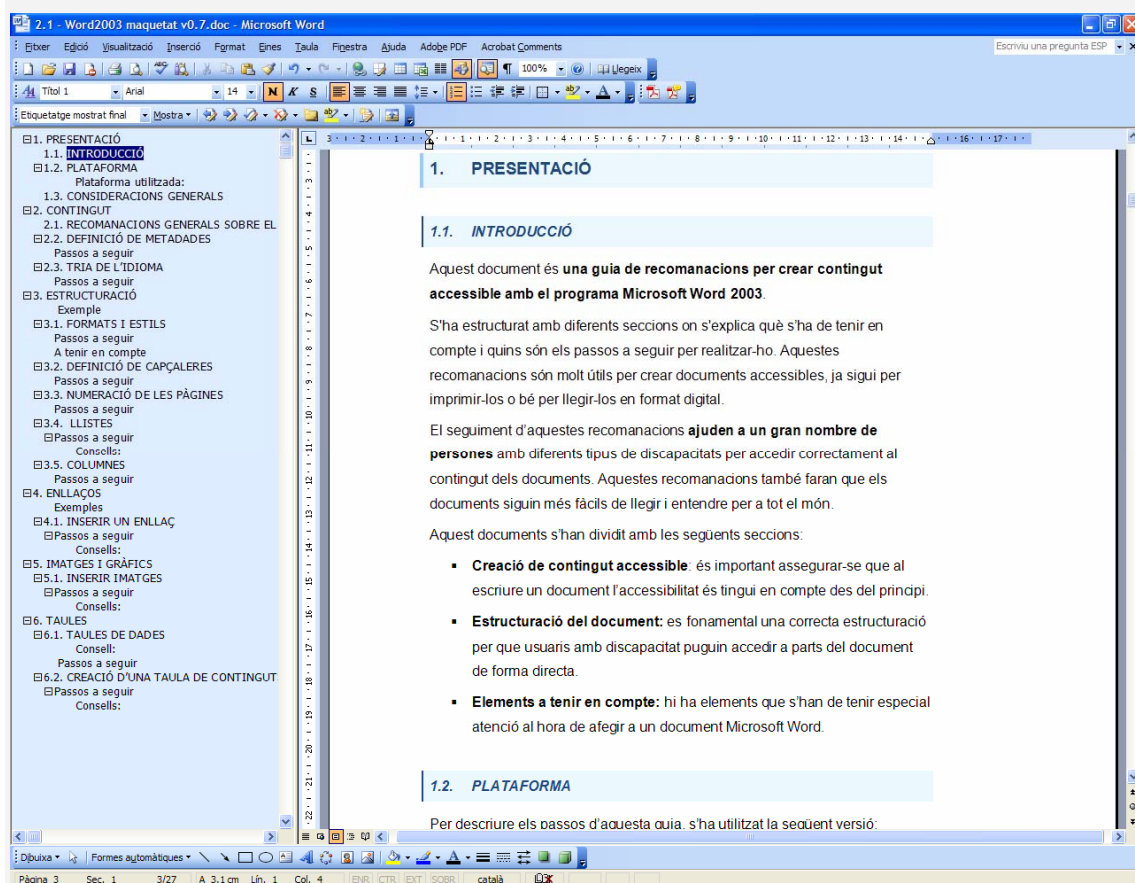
2.1 - Word2003 maquetat v0.7.doc - Microsoft Word

Fitxer Edició Visualització Inserció Format Eines Taula Finestra Ajuda Adobe PDF Acrobat Comments

Escriviu una pregunta ESP

100% Llegeix

Títol 1 Arial 14 N K S

Etiquetatge mostrat final Mostra

1. PRESENTACIÓ
1.1. INTRODUCCIÓ
1.2. PLATAFORMA
Plataforma utilitzada:
1.3. CONSIDERACIONS GENERALS
2. CONTINGUT
2.1. RECOMANACIONS GENERALS SOBRE EL
2.2. DEFINICIÓ DE METADADES
Passos a seguir
2.3. TRIA DE L'IDIOMA
Passos a seguir
3. ESTRUCTURACIÓ
Exemple
3.1. FORMATS I ESTILS
Passos a seguir
A tenir en compte
3.2. DEFINICIÓ DE CAPÇALERES
Passos a seguir
3.3. NUMERACIÓ DE LES PÀGINES
Passos a seguir
3.4. LLISTES
Passos a seguir
Consells:
3.5. COLUMNES
Passos a seguir
4. ENLLAÇOS
Exemples
4.1. INSERIR UN ENLLAÇ
Passos a seguir
Consells:
5. IMATGES I GRÀFICS
5.1. INSERIR IMATGES
Passos a seguir
Consells:
6. TAULES
6.1. TAULES DE DADES
Consell:
Passos a seguir
6.2. CREACIÓ D'UNA TAULA DE CONTINGUT
Passos a seguir
Consells:

1. PRESENTACIÓ

1.1. INTRODUCCIÓ

Aquest document és **una guia de recomanacions per crear contingut accessible amb el programa Microsoft Word 2003**.

S'ha estructurat amb diferents seccions on s'explica què s'ha de tenir en compte i quins són els passos a seguir per realitzar-ho. Aquestes recomanacions són molt útils per crear documents accessibles, ja sigui per imprimir-los o bé per llegir-los en format digital.

El seguiment d'aquestes recomanacions **ajuden a un gran nombre de persones** amb diferents tipus de discapacitats per accedir correctament al contingut dels documents. Aquestes recomanacions també faran que els documents siguin més fàcils de llegir i entendre per a tot el món.

Aquest documents s'han dividit amb les següents seccions:

▪ **Creació de contingut accessible**: és important assegurar-se que al escriure un document l'accessibilitat és tingui en compte des del principi.

▪ **Estructuració del document:** es fonamental una correcta estructuració per que usuaris amb discapacitat puguin accedir a parts del document de forma directa.

▪ **Elements a tenir en compte:** hi ha elements que s'han de tenir especial atenció al hora de afegir a un document Microsoft Word.

1.2. PLATAFORMA

Per descriure els passos d'aquesta guia, s'ha utilitzat la següent versió:

Dibuixa Formes automàtiques

Pàgina 3 Sec. 1 3/27 A 3,1 cm Lín. 1 Col. 4 ENR CTR EXT SOBR català